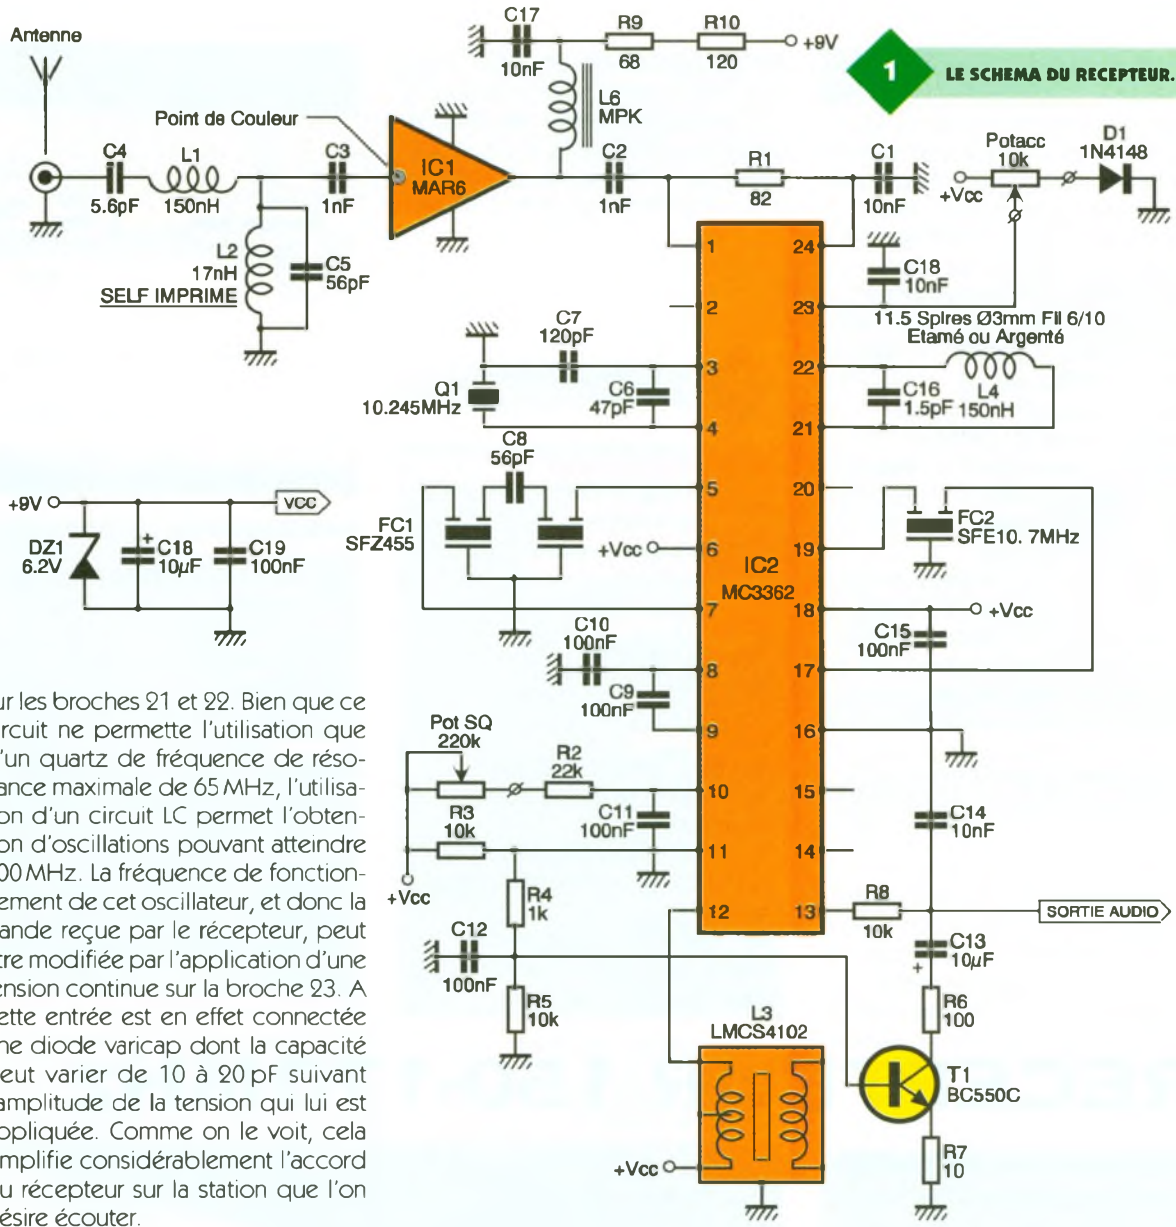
Antenne
C17 10nF R9 68 R10 120 +9V
1 LE SCHEMA DU RECEPTEUR.
L6 MPK
Point de Couleur
C4 5.6pF L1 150nH C3 1nF IC1 MAR6 C2 1nF R1 82 C1 10nF Potacc 10k D1 1N4148 +Vcc
L2 17nH SELF IMPRIME C5 56pF
C18 10nF
11.5 Spires Ø3mm Fil 6/10 Etamé ou Argenté
C7 120pF
Q1 10.245MHz C6 47pF
C16 1.5pF L4 150nH
C8 56pF
+9V VCC DZ1 6.2V C18 10µF C19 100nF
FC1 SFZ455 +Vcc IC2 MC3362 FC2 SFE10.7MHz
+Vcc
C10 100nF C15 100nF
C9 100nF
1 2 3 4 5 6 7 8 9 10 11 12 13 14 15 16 17 18 19 20 21 22 23 24
ur les broches 21 et 22. Bien que ce rcuit ne permette l'utilisation que 'un quartz de fréquence de résoance maximale de 65 MHz, l'utilisaon d'un circuit LC permet l'obtenon d'oscillations pouvant atteindre 00 MHz. La fréquence de fonctionement de cet oscillateur, et donc la ande reçue par le récepteur, peut tre modifiée par l'application d'une ension continue sur la broche 23. A ette entrée est en effet connectée ne diode varicap dont la capacité eut varier de 10 à 20 pF suivant amplitude de la tension qui lui est ppliquée. Comme on le voit, cela mplifie considérablement l'accord u récepteur sur la station que l'on ésire écouter.
Pot SQ 220k R2 22k R3 10k C11 100nF C14 10nF
+Vcc R4 1k R8 10k SORTIE AUDIO
C12 100nF C13 10µF
R5 10k L3 LMCS4102 R6 100
T1 BC550C
+Vcc R7 10